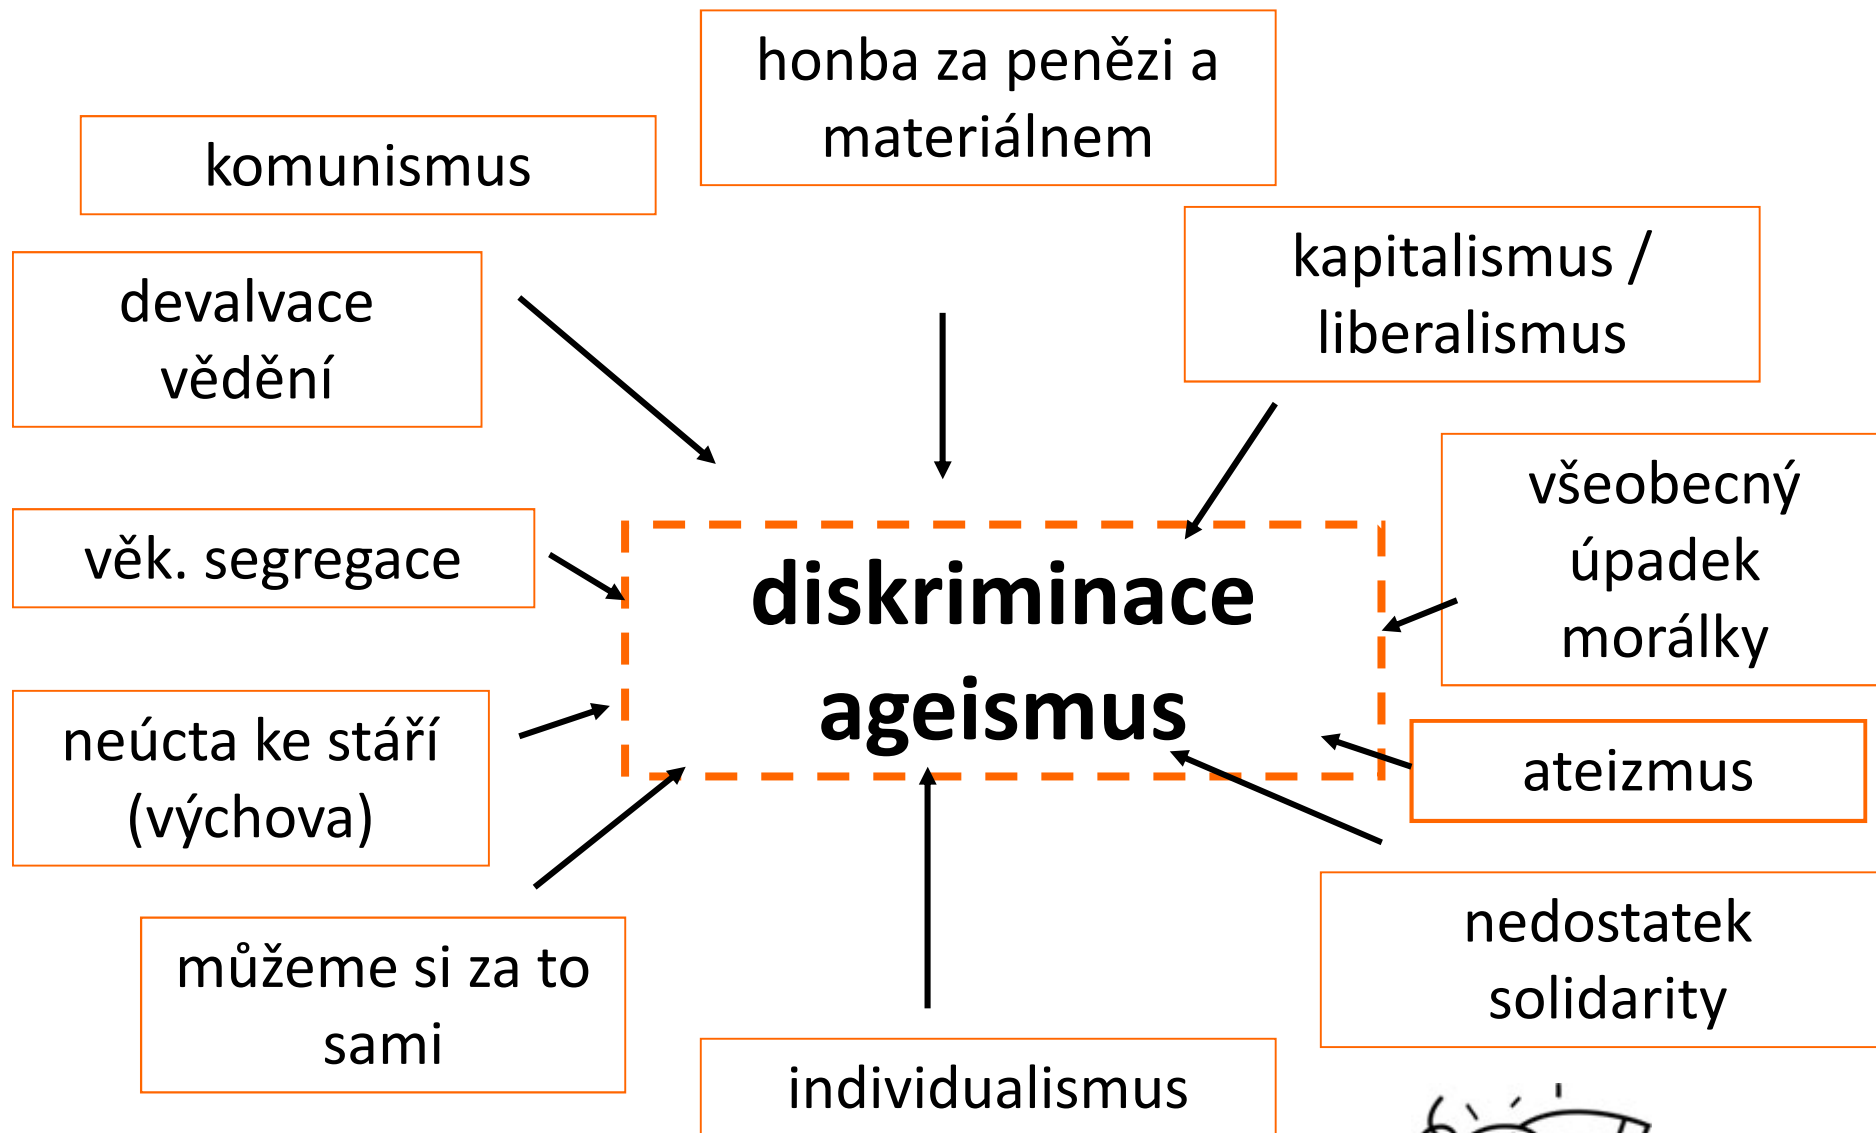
honba za penězi a materiálnem

komunismus

kapitalismus / liberalismus

devalvace vědění

všeobecný úpadek morálky

věk. segregace

**diskriminace ageismus**

neúcta ke stáří (výchova)

ateizmus

nedostatek solidarity

můžeme si za to sami

individualismus